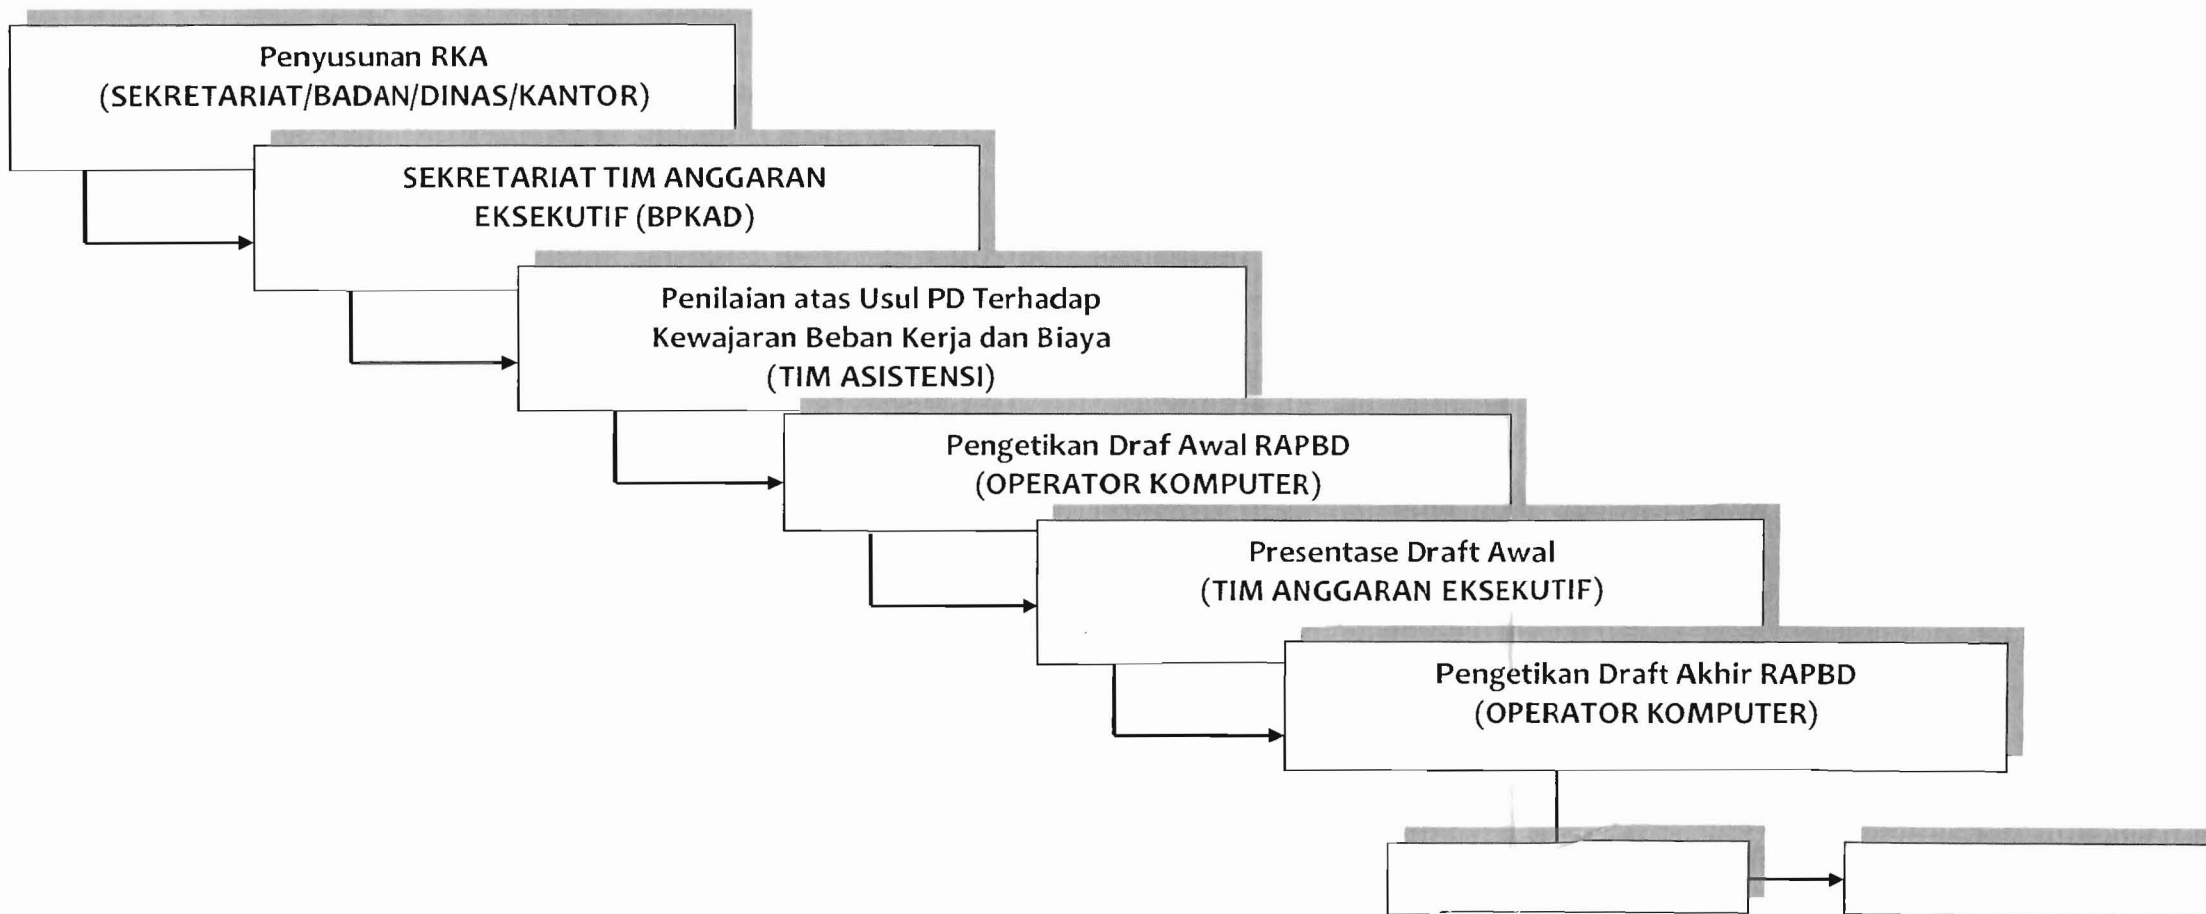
Penyusunan RKA
(SEKRETARIAT/BADAN/DINAS/KANTOR)

SEKRETARIAT TIM ANGGARAN
EKSEKUTIF (BPKAD)

Penilaian atas Usul PD Terhadap
Kewajaran Beban Kerja dan Biaya
(TIM ASISTENSI)

Pengetikan Draf Awal RAPBD
(OPERATOR KOMPUTER)

Presentase Draft Awal
(TIM ANGGARAN EKSEKUTIF)

Pengetikan Draft Akhir RAPBD
(OPERATOR KOMPUTER)